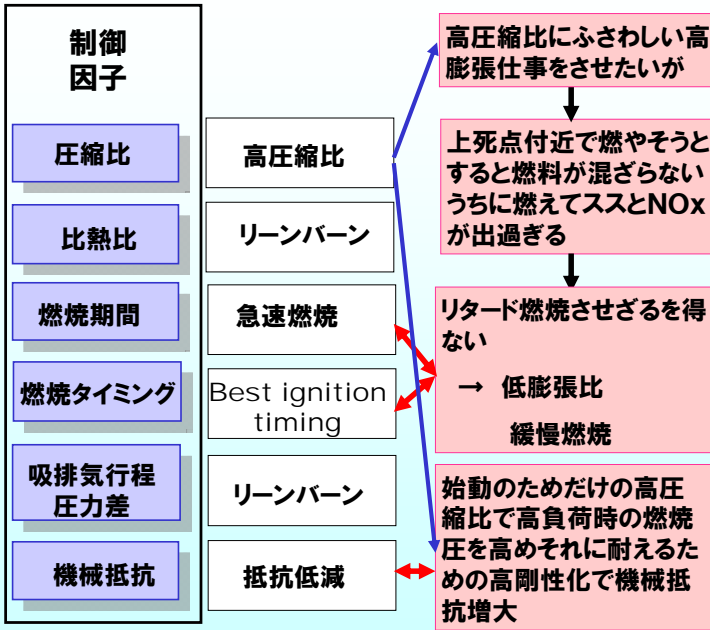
制御
因子

圧縮比

比熱比

燃焼期間

燃焼タイミング

吸排気行程
圧力差

機械抵抗

高圧縮比

リーンバーン

急速燃焼

Best ignition timing

リーンバーン

抵抗低減

高圧縮比にふさわしい高膨張仕事をさせたいが

上死点付近で燃やそうとすると燃料が混ざらないうちに燃えてススとNOxが出過ぎる

リタード燃焼させざるを得ない

→ 低膨張比

緩慢燃焼

始動のためだけの高圧縮比で高負荷時の燃焼圧を高めそれに耐えるための高剛性化で機械抵抗増大